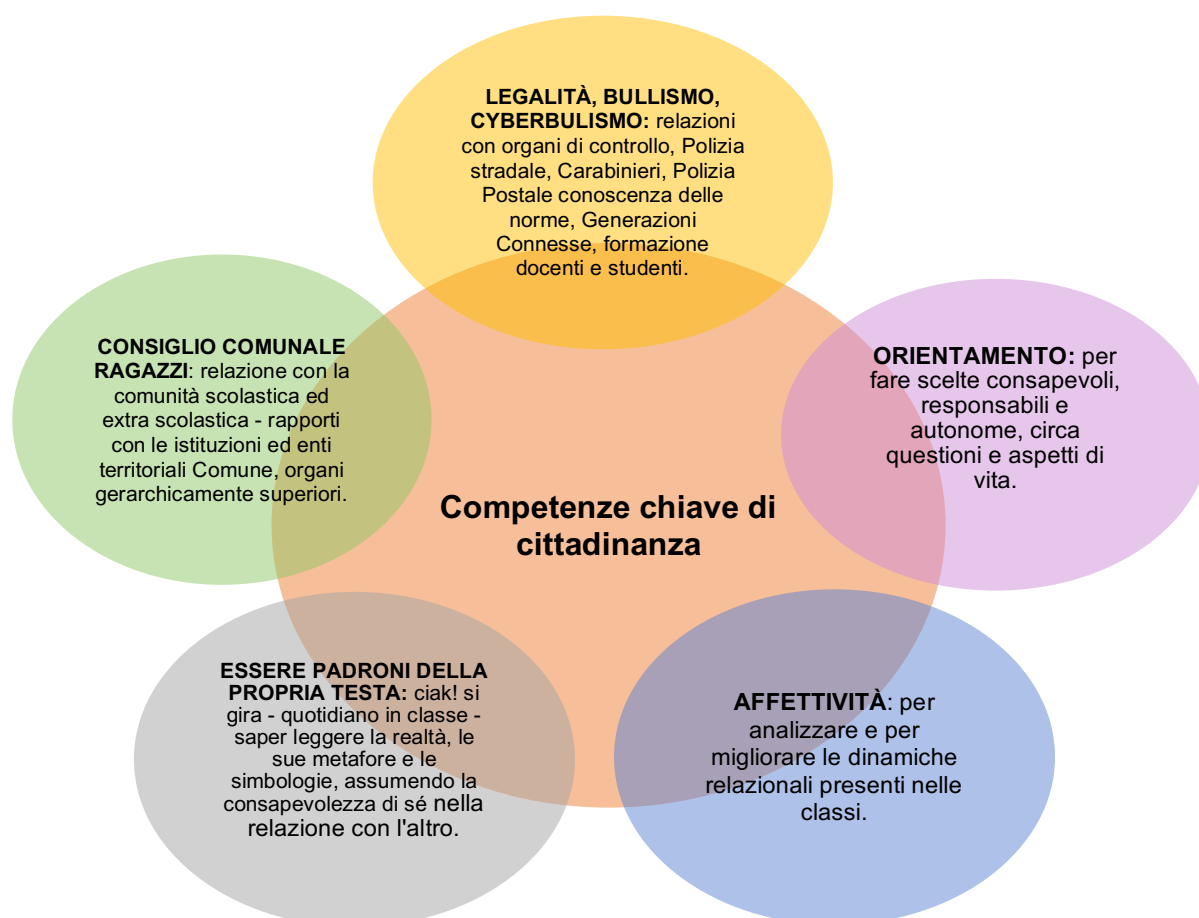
**LEGALITÀ, BULLISMO, CYBERBULISMO:** relazioni con organi di controllo, Polizia stradale, Carabinieri, Polizia Postale conoscenza delle norme, Generazioni Connesse, formazione docenti e studenti.

**CONSIGLIO COMUNALE RAGAZZI**: relazione con la comunità scolastica ed extra scolastica - rapporti con le istituzioni ed enti territoriali Comune, organi gerarchicamente superiori.

**ORIENTAMENTO:** per fare scelte consapevoli, responsabili e autonome, circa questioni e aspetti di vita.

**Competenze chiave di cittadinanza**

**ESSERE PADRONI DELLA PROPRIA TESTA:** ciak! si gira - quotidiano in classe - saper leggere la realtà, le sue metafore e le simbologie, assumendo la consapevolezza di sé nella relazione con l'altro.

**AFFETTIVITÀ**: per analizzare e per migliorare le dinamiche relazionali presenti nelle classi.